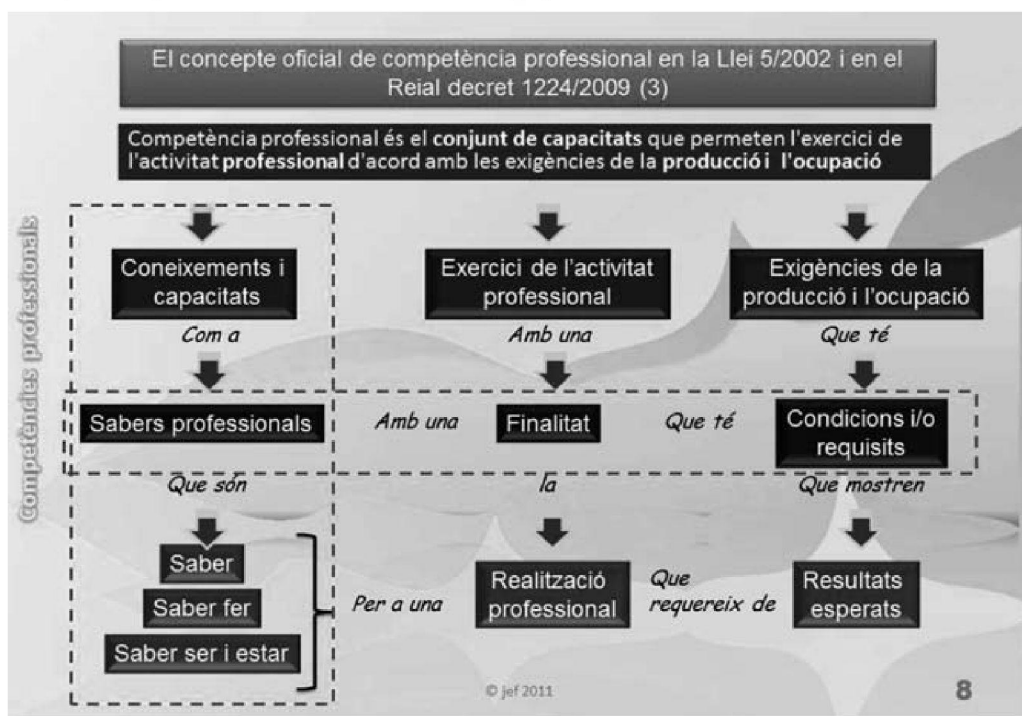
El concepte oficial de competència professional en la Llei 5/2002 i en el Reial decret 1224/2009 (3)

Competència professional és el **conjunt de capacitats** que permeten l'exercici de l'activitat **professional** d'acord amb les exigències de la **producció i l'ocupació**

Competències professionals

Coneixements i capacitats

Com a

Exercici de l'activitat professional

Amb una

Exigències de la producció i l'ocupació

Que té

Sabers professionals

Amb una

Finalitat

Que té

Condicions i/o requisits

Que són

la

Que mostren

Saber

Saber fer

Saber ser i estar

Per a una

Realització professional

Que requereix de

Resultats esperats

© jef 2011

8